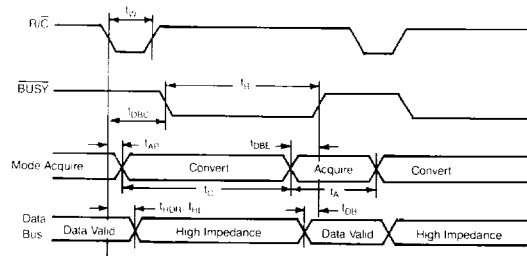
$R/\overline{C}$
$t_W$
$\overline{BUSY}$
$t_B$
$t_{DBC}$
$t_{AP}$
$t_{DBE}$
Mode Acquire
Convert
Acquire
Convert
$t_C$
$t_A$
$t_{HDR}$, $t_{HL}$
$t_{DB}$
Data Bus
Data Valid
High Impedance
Data Valid
High Impedance